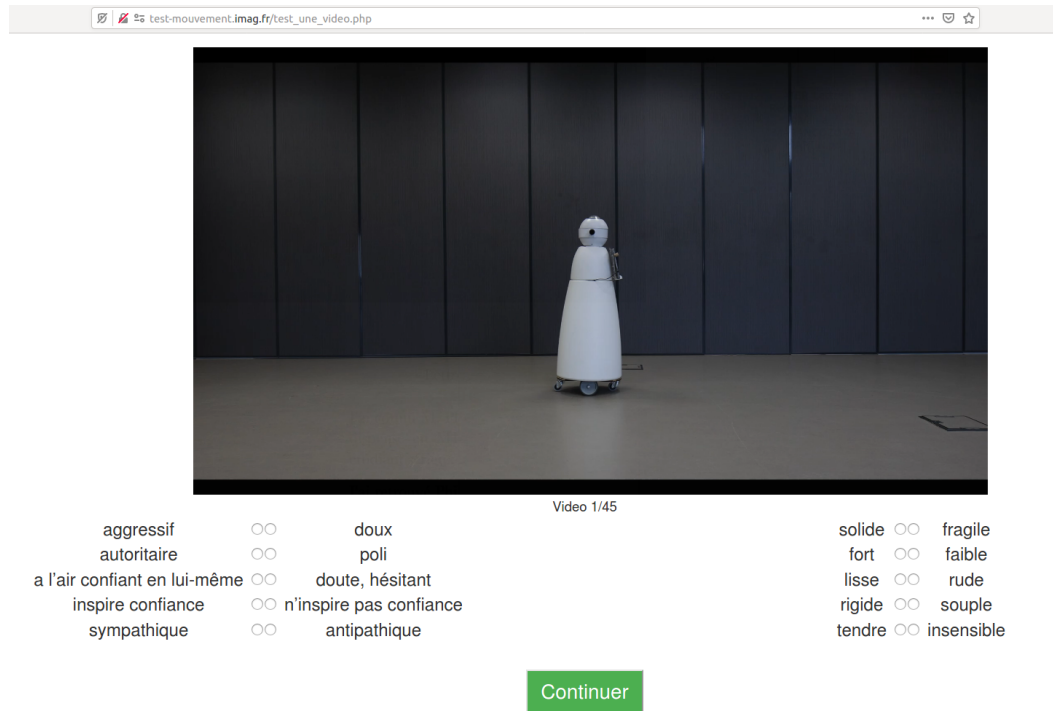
test-mouvement.imag.fr/test_une_video.php

Video 1/45

| aggressif | ○○ | doux |
|---|---|---|
| autoritaire | ○○ | poli |
| a l'air confiant en lui-même | ○○ | doute, hésitant |
| inspire confiance | ○○ | n'inspire pas confiance |
| sympathique | ○○ | antipathique |

| solide | ○○ | fragile |
|---|---|---|
| fort | ○○ | faible |
| lisse | ○○ | rude |
| rigide | ○○ | souple |
| tendre | ○○ | insensible |

Continuer